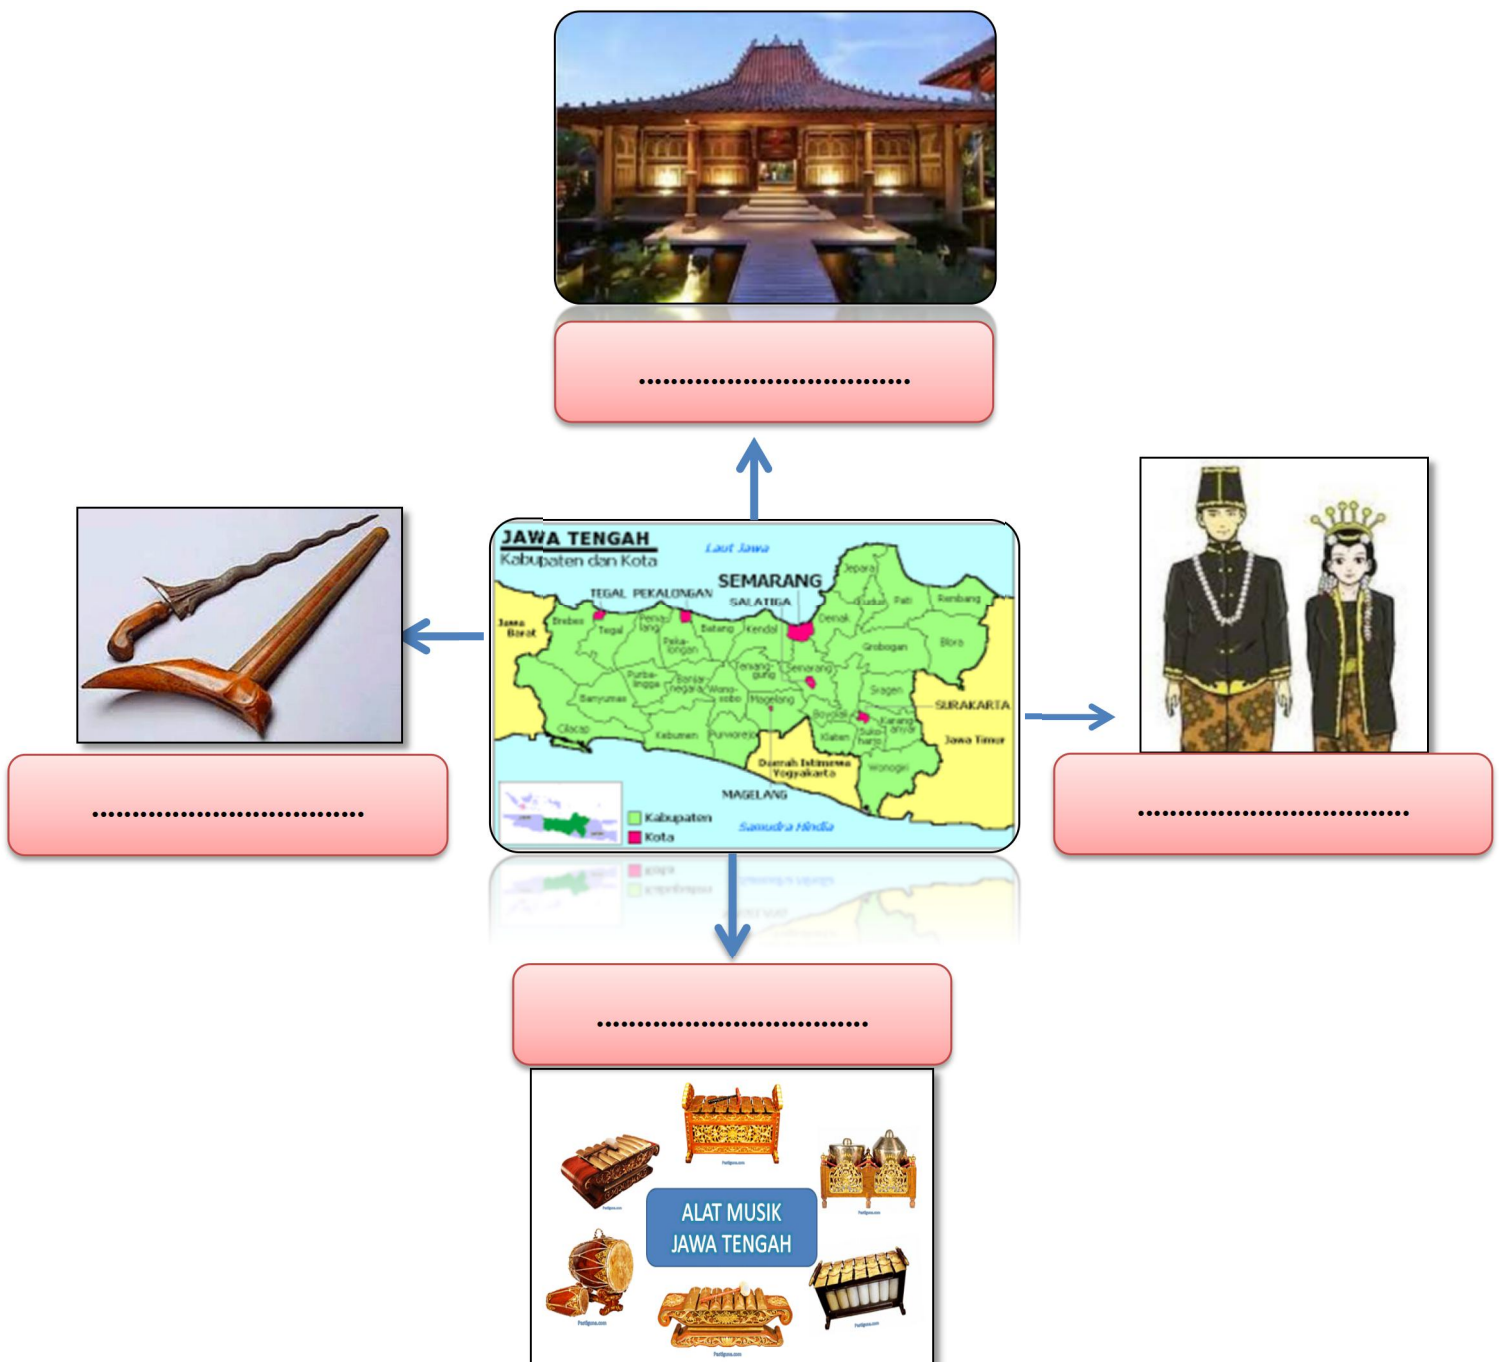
...................................

...................................

JAWA TENGAH
Kabupaten dan Kota

Laut Jawa

SEMARANG
SALATIGA
TEGAL PEKALONGAN
Jawa Barat
Brebes
Tegal
Pemalang
Pekalongan
Batang
Kendal
Demak
Jepara
Kudus
Pati
Rembang
Blora
Grobogan
Temanggung
Semarang
Sragen
Purbalingga
Banjarnegara
Wonosobo
Banyumas
Magelang
Boyolali
Karanganyar
Sukoharjo
Klaten
Wonogiri
Cilacap
Kebumen
Purworejo
SURAKARTA
Jawa Timur
Daerah Istimewa Yogyakarta
MAGELANG
Kabupaten
Kota
Samudra Hindia

...................................

...................................

ALAT MUSIK
JAWA TENGAH